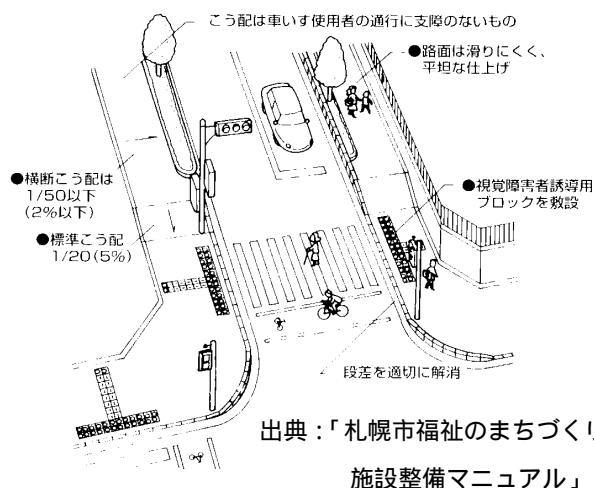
こう配は車いす使用者の通行に支障のないもの

●路面は滑りにくく、平坦な仕上げ

●横断こう配は 1/50以下 (2%以下)

●標準こう配 1/20(5%)

●視覚障害者誘導用ブロックを敷設

段差を適切に解消

出典:「札幌市福祉のまちづくり

施設整備マニュアル」